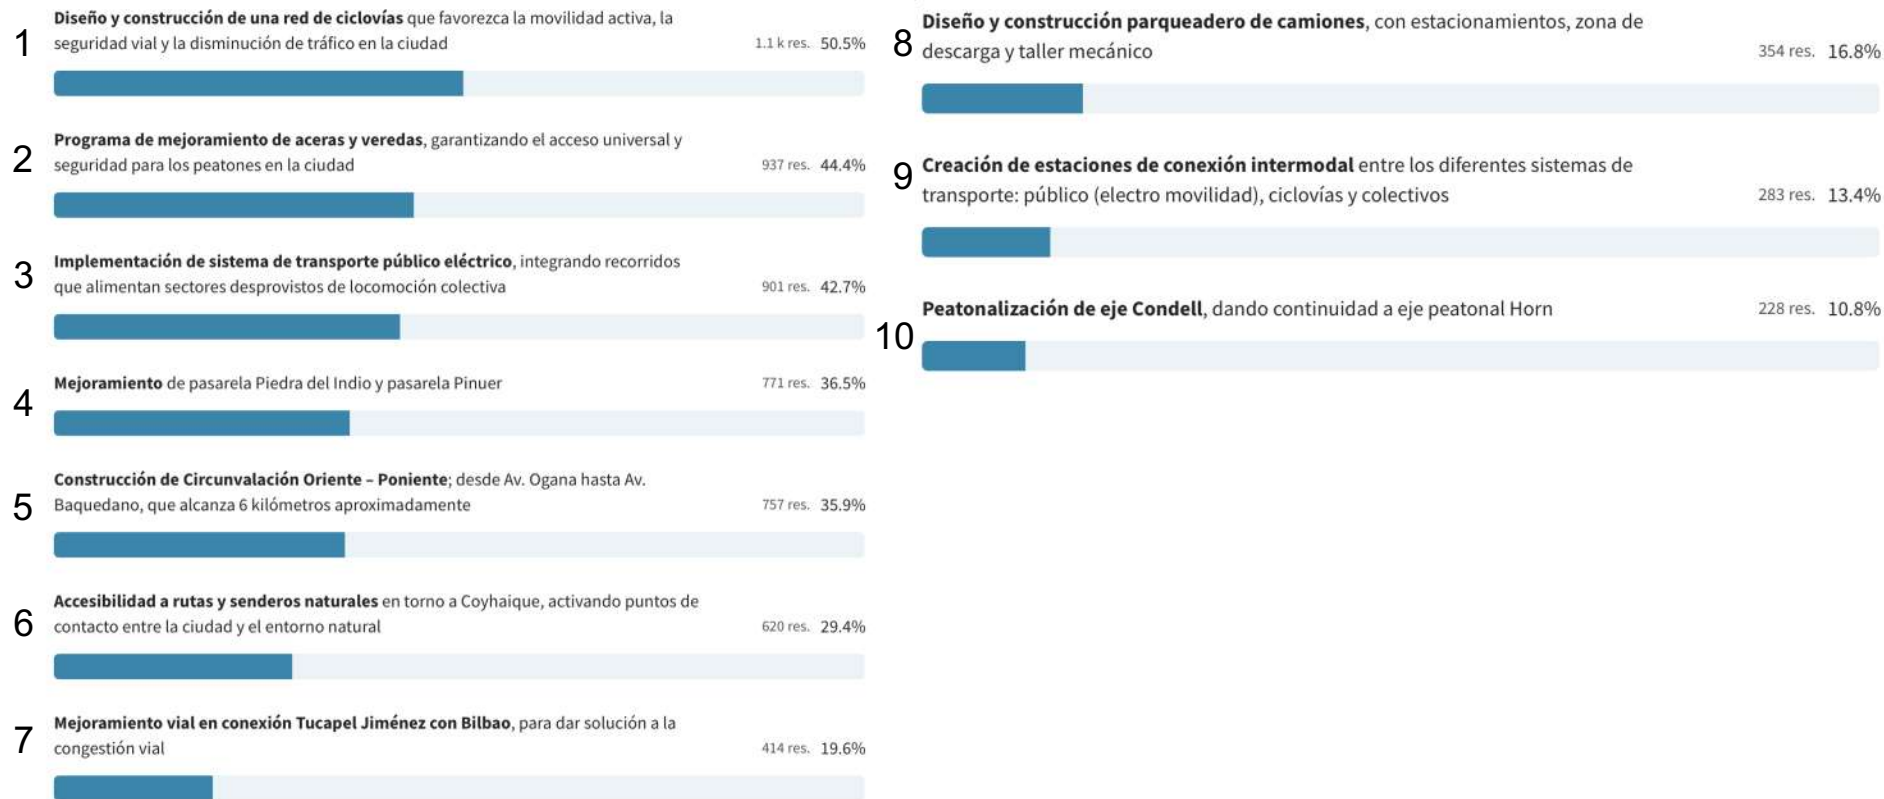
1 Diseño y construcción de una red de ciclovías que favorezca la movilidad activa, la seguridad vial y la disminución de tráfico en la ciudad 1.1 k res. 50.5%

2 Programa de mejoramiento de aceras y veredas, garantizando el acceso universal y seguridad para los peatones en la ciudad 937 res. 44.4%

3 Implementación de sistema de transporte público eléctrico, integrando recorridos que alimentan sectores desprovistos de locomoción colectiva 901 res. 42.7%

4 Mejoramiento de pasarela Piedra del Indio y pasarela Pinuer 771 res. 36.5%

5 Construcción de Circunvalación Oriente – Poniente; desde Av. Ogana hasta Av. Baquedano, que alcanza 6 kilómetros aproximadamente 757 res. 35.9%

6 Accesibilidad a rutas y senderos naturales en torno a Coyhaique, activando puntos de contacto entre la ciudad y el entorno natural 620 res. 29.4%

7 Mejoramiento vial en conexión Tucapel Jiménez con Bilbao, para dar solución a la congestión vial 414 res. 19.6%

8 Diseño y construcción parqueadero de camiones, con estacionamientos, zona de descarga y taller mecánico 354 res. 16.8%

9 Creación de estaciones de conexión intermodal entre los diferentes sistemas de transporte: público (electro movilidad), ciclovías y colectivos 283 res. 13.4%

10 Peatonalización de eje Condell, dando continuidad a eje peatonal Horn 228 res. 10.8%